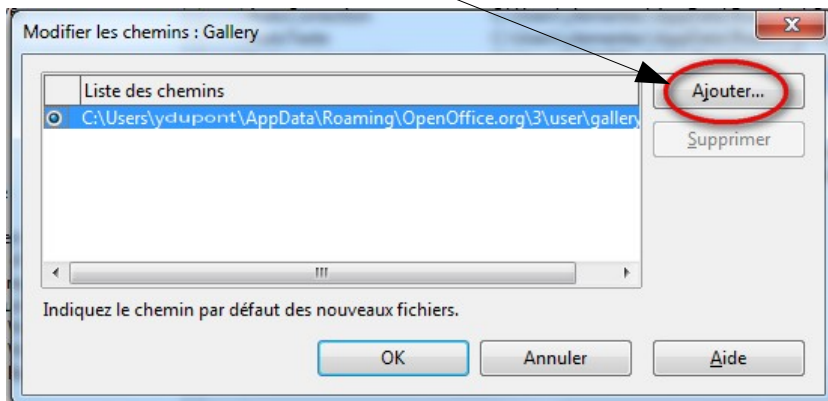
Modifier les chemins : Gallery

Liste des chemins

C:\Users\ydupont\AppData\Roaming\OpenOffice.org\3\user\gallery

Ajouter...

Supprimer

Indiquez le chemin par défaut des nouveaux fichiers.

OK

Annuler

Aide